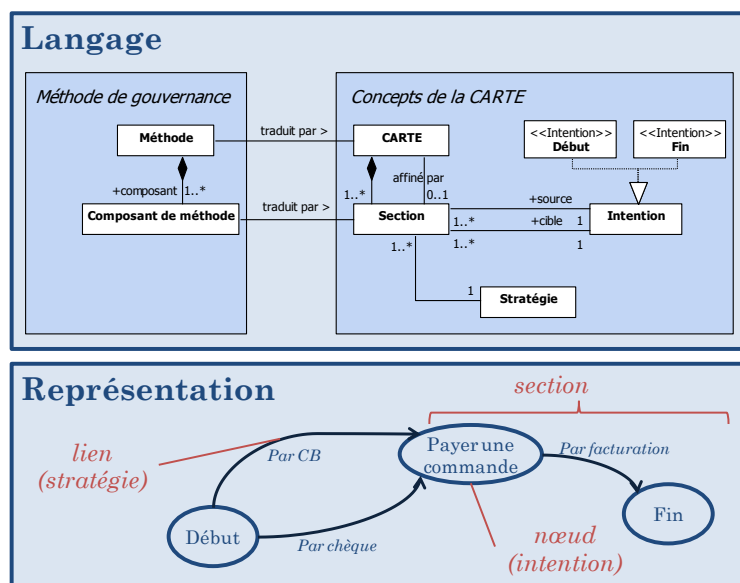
Langage

Méthode de gouvernance

Méthode

+composant 1..*

Composant de méthode

traduit par >

traduit par >

Concepts de la CARTE

CARTE

1..*

affiné par

0..1

Section

1..*

1..*

1..*

+source

+cible 1

1

<<Intention>>
Début

<<Intention>>
Fin

Intention

1

Stratégie

Représentation

section

lien
(stratégie)

Par CB

Payer une commande

Par facturation

Fin

Début

Par chèque

nœud
(intention)